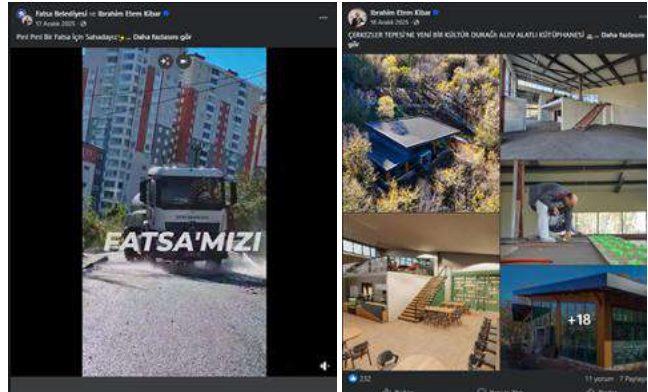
Fatsa Belediyesi ile İbrahim Etem Kibar
17 Aralık 2025 ·

Peri Peri Bir Fatsa İçin Sahadayız ... Daha fazlasını gör

FATSA'MIZI

İbrahim Etem Kibar
16 Aralık 2025 ·

ÇERKEZLER TEPESİ'NE YENİ BİR KÜLTÜR DURAĞI: ALİV ALATLI KÜTÜPHANESİ ... Daha fazlasını gör

+18

232

11 yorum 7 Paylaş